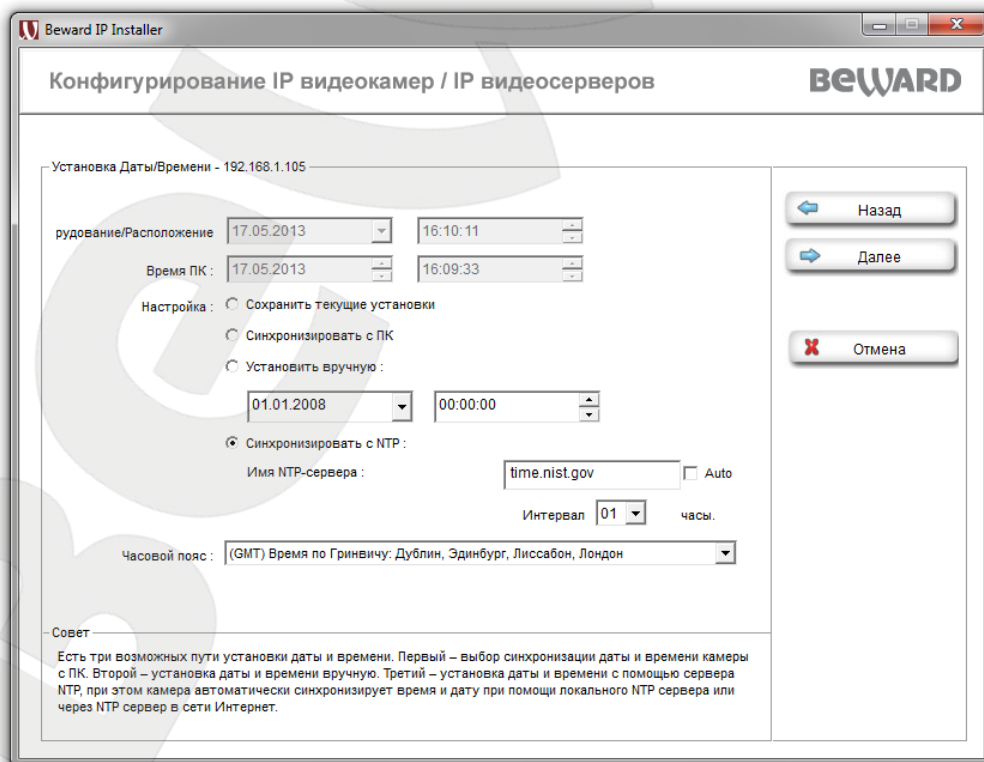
Beward IP Installer

Конфигурирование IP видеокамер / IP видеосерверов

BEWARD

Установка Даты/Времени - 192.168.1.105

рудование/Расположение 17.05.2013 16:10:11

Время ПК : 17.05.2013 16:09:33

Настройка : Сохранить текущие установки

Синхронизировать с ПК

Установить вручную :

01.01.2008 00:00:00

Синхронизировать с NTP :

Имя NTP-сервера : time.nist.gov Auto

Интервал 01 часы.

Часовой пояс : (GMT) Время по Гринвичу: Дублин, Эдинбург, Лиссабон, Лондон

Назад

Далее

Отмена

Совет

Есть три возможных пути установки даты и времени. Первый – выбор синхронизации даты и времени камеры с ПК. Второй – установка даты и времени вручную. Третий – установка даты и времени с помощью сервера NTP, при этом камера автоматически синхронизирует время и дату при помощи локального NTP сервера или через NTP сервер в сети Интернет.